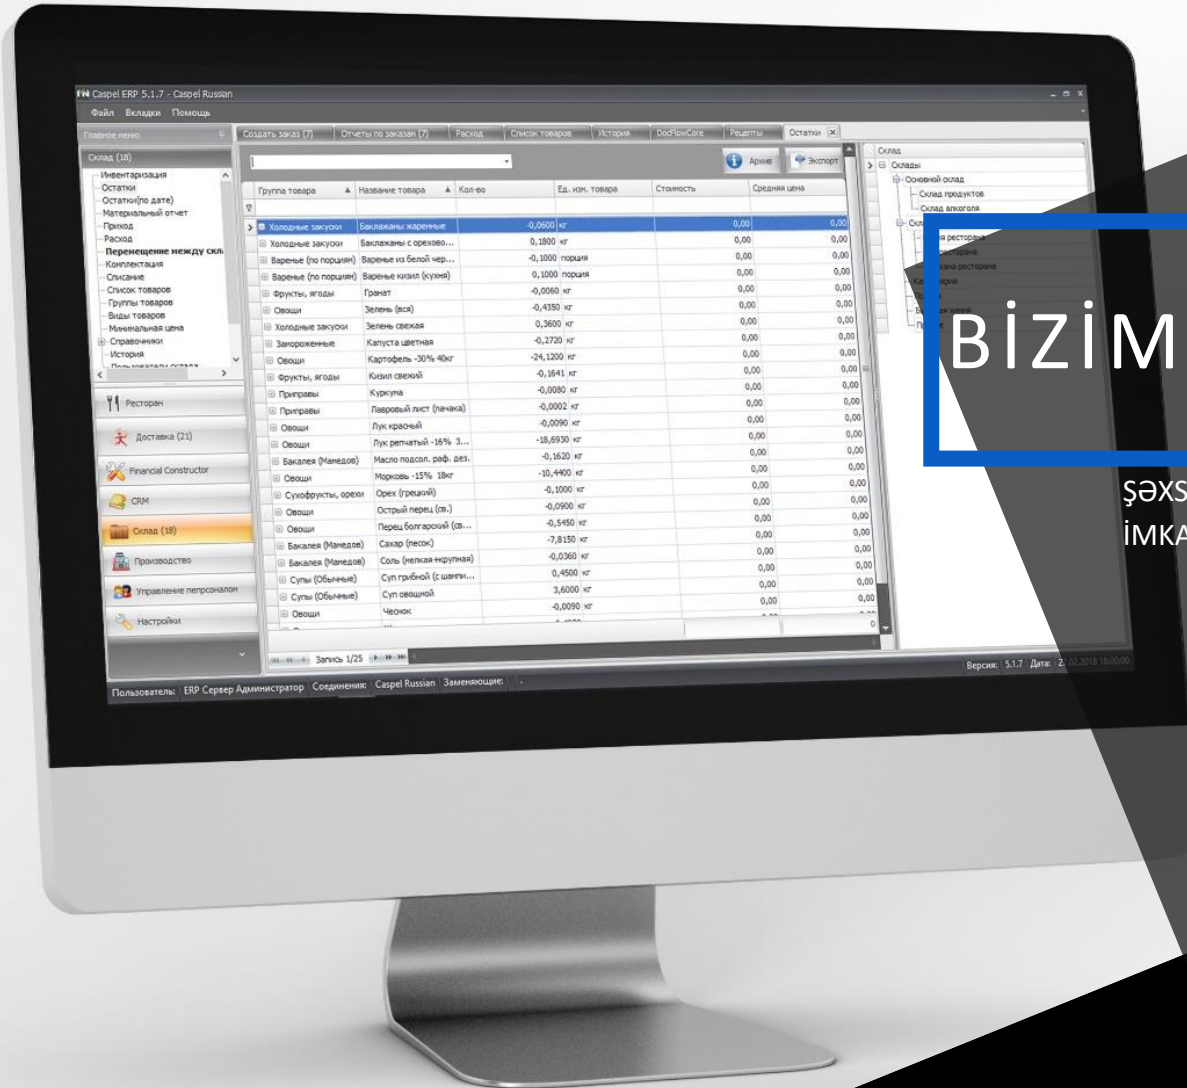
Caspel ERP 5.1.7 - Caspel Russian

Файл Вкладки Помощь

Главное меню

Склад (18)

Инвентаризация
Остатки
Остатки(по дате)
Материальный отчет
Приход
Расход
Перемещение между скл
Комплектация
Списание
Список товаров
Группы товаров
Виды товаров
Минимальная цена
Справочники
История

Ресторан
Доставка (21)
Financial Constructor
CRM
Склад (18)
Производство
Управление персоналом
Настройки

Создать заказ (7) | Отчеты по заказам (7) | Расход | Список товаров | История | DocFlowCore | Рецепты | Остатки

Архив | Экспорт

| Группа товара | Название товара | Кол-во | Ед. изм. товара | Стоимость | Средняя цена |
|---|---|---|---|---|---|
| Холодные закуски | Баклажаны жареные | -0,0600 | кг | 0,00 | 0,00 |
| Холодные закуски | Баклажаны с орехово... | 0,1800 | кг | 0,00 | 0,00 |
| Варенье (по порциям) | Варенье из белой чер... | -0,1000 | порция | 0,00 | 0,00 |
| Варенье (по порциям) | Варенье кизил (кухня) | 0,1000 | порция | 0,00 | 0,00 |
| Фрукты, ягоды | Гранат | -0,0060 | кг | 0,00 | 0,00 |
| Овощи | Зелень (вся) | -0,4350 | кг | 0,00 | 0,00 |
| Холодные закуски | Зелень свежая | 0,3600 | кг | 0,00 | 0,00 |
| Замороженные | Капуста цветная | -0,2720 | кг | 0,00 | 0,00 |
| Овощи | Картофель -30% 40кг | -24,1200 | кг | 0,00 | 0,00 |
| Фрукты, ягоды | Кизил свежий | -0,1641 | кг | 0,00 | 0,00 |
| Приправы | Куркума | -0,0080 | кг | 0,00 | 0,00 |
| Приправы | Лавровый лист (пачака) | -0,0002 | кг | 0,00 | 0,00 |
| Овощи | Лук красный | -0,0090 | кг | 0,00 | 0,00 |
| Овощи | Лук репчатый -16% 3... | -18,6930 | кг | 0,00 | 0,00 |
| Бакалея (Мамедов) | Масло подсол. раф. дез. | -0,1620 | кг | 0,00 | 0,00 |
| Овощи | Морковь -15% 18кг | -10,4400 | кг | 0,00 | 0,00 |
| Сухофрукты, орехи | Орех (грецкий) | -0,1000 | кг | 0,00 | 0,00 |
| Овощи | Острый перец (св.) | -0,0900 | кг | 0,00 | 0,00 |
| Овощи | Перец болгарский (св... | -0,5450 | кг | 0,00 | 0,00 |
| Бакалея (Мамедов) | Сахар (песок) | -7,8150 | кг | 0,00 | 0,00 |
| Бакалея (Мамедов) | Соль (мелкая+крупная) | -0,0360 | кг | 0,00 | 0,00 |
| Супы (Обычные) | Суп грибной (с шампи... | 0,4500 | кг | 0,00 | 0,00 |
| Супы (Обычные) | Суп овощной | 3,6000 | кг | 0,00 | 0,00 |
| Овощи | Чеснок | -0,0090 | кг | 0,00 | 0,00 |

Запись 1/25

Склад
Склады
Основной склад
Склад продуктов
Склад алкоголя

Пользователь: ERP Сервер Администратор | Соединения: Caspel Russian | Заменяющие:

Версия: 5.1.7 Дата: 2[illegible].02.2018 18:00:00

BİZİM

şəxs
İMKA